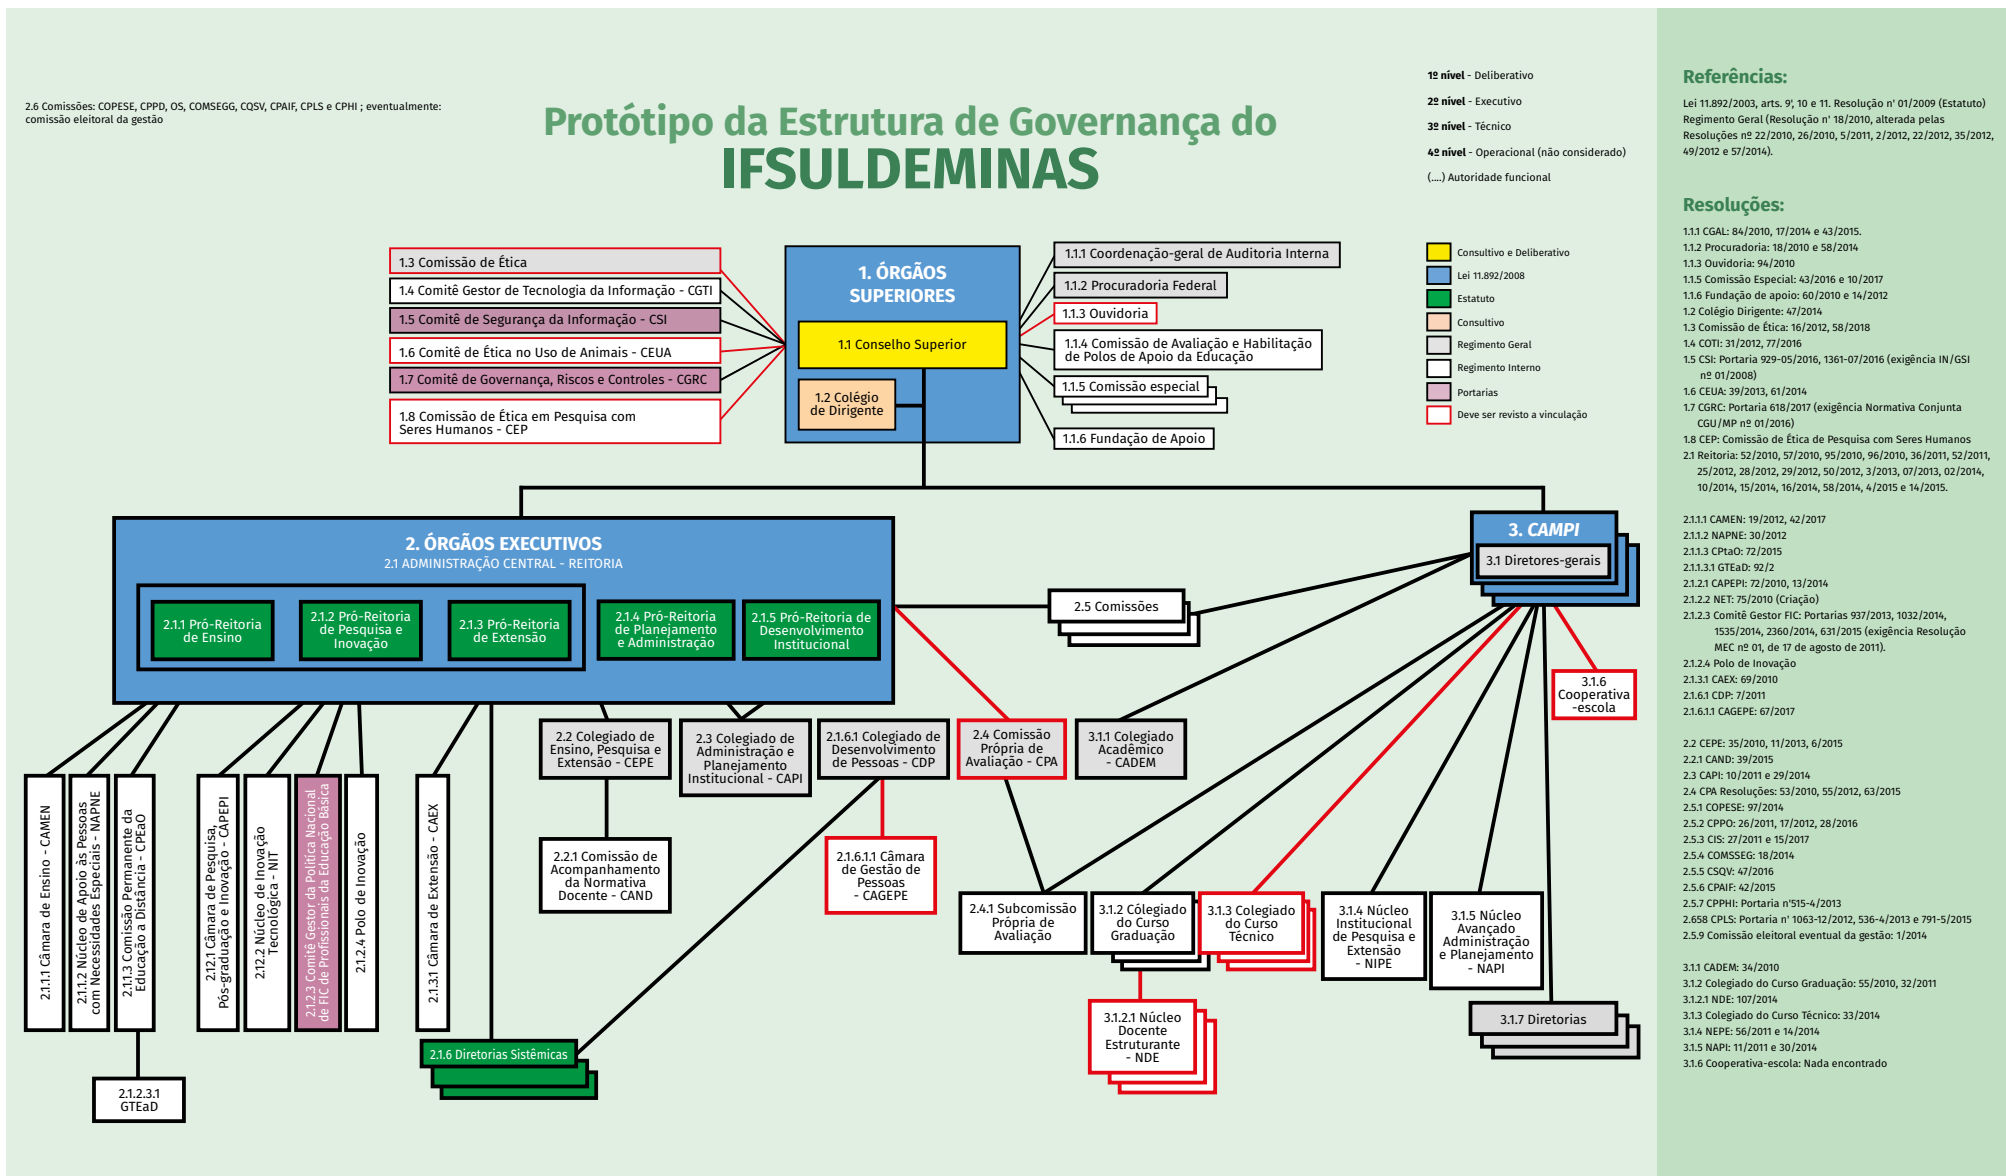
2.6 Comissões: COPESE, CPPD, OS, COMSEGG, CQSV, CPAIF, CPLS e CPHI ; eventualmente: comissão eleitoral da gestão

Protótipo da Estrutura de Governança do
IFSULDEMINAS

1º nível - Deliberativo
2º nível - Executivo
3º nível - Técnico
4º nível - Operacional (não considerado)
(....) Autoridade funcional

Consultivo e Deliberativo
Lei 11.892/2008
Estatuto
Consultivo
Regimento Geral
Regimento Interno
Portarias
Deve ser revisto a vinculação

1.3 Comissão de Ética
1.4 Comitê Gestor de Tecnologia da Informação - CGTI
1.5 Comitê de Segurança da Informação - CSI
1.6 Comitê de Ética no Uso de Animais - CEUA
1.7 Comitê de Governança, Riscos e Controles - CGRC
1.8 Comissão de Ética em Pesquisa com Seres Humanos - CEP

1. ÓRGÃOS SUPERIORES
1.1 Conselho Superior
1.2 Colégio de Dirigente

1.1.1 Coordenação-geral de Auditoria Interna
1.1.2 Procuradoria Federal
1.1.3 Ouvidoria
1.1.4 Comissão de Avaliação e Habilitação de Polos de Apoio da Educação
1.1.5 Comissão especial
1.1.6 Fundação de Apoio

2. ÓRGÃOS EXECUTIVOS
2.1 ADMINISTRAÇÃO CENTRAL - REITORIA
2.1.1 Pró-Reitoria de Ensino
2.1.2 Pró-Reitoria de Pesquisa e Inovação
2.1.3 Pró-Reitoria de Extensão
2.1.4 Pró-Reitoria de Planejamento e Administração
2.1.5 Pró-Reitoria de Desenvolvimento Institucional

2.5 Comissões

3. CAMPI
3.1 Diretores-gerais

3.1.6 Cooperativa -escola

2.1.1.1 Câmara de Ensino - CAMEN
2.1.1.2 Núcleo de Apoio às Pessoas com Necessidades Especiais - NAPNE
2.1.1.3 Comissão Permanente da Educação a Distância - CPEaO
2.1.2.3.1 GTEaD
2.1.2.1 Câmara de Pesquisa, Pós-graduação e Inovação - CAPEPI
2.1.2.2 Núcleo de Inovação Tecnológica - NIT
2.1.2.3 Comitê Gestor da Política Nacional de FIC de Profissionais da Educação Básica
2.1.2.4 Polo de Inovação
2.1.3.1 Câmara de Extensão - CAEX
2.1.6 Diretorias Sistêmicas

2.2 Colegiado de Ensino, Pesquisa e Extensão - CEPE
2.2.1 Comissão de Acompanhamento da Normativa Docente - CAND
2.3 Colegiado de Administração e Planejamento Institucional - CAPI
2.1.6.1 Colegiado de Desenvolvimento de Pessoas - CDP
2.1.6.1.1 Câmara de Gestão de Pessoas - CAGEPE
2.4 Comissão Própria de Avaliação - CPA
2.4.1 Subcomissão Própria de Avaliação
3.1.1 Colegiado Acadêmico - CADEM
3.1.2 Cólegiado do Curso Graduação
3.1.2.1 Núcleo Docente Estruturante - NDE
3.1.3 Colegiado do Curso Técnico
3.1.4 Núcleo Institucional de Pesquisa e Extensão - NIPE
3.1.5 Núcleo Avançado Administração e Planejamento - NAPI
3.1.7 Diretorias

Referências:
Lei 11.892/2003, arts. 9, 10 e 11. Resolução n' 01/2009 (Estatuto)
Regimento Geral (Resolução n' 18/2010, alterada pelas Resoluções nº 22/2010, 26/2010, 5/2011, 2/2012, 22/2012, 35/2012, 49/2012 e 57/2014).

Resoluções:
1.1.1 CGAL: 84/2010, 17/2014 e 43/2015.
1.1.2 Procuradoria: 18/2010 e 58/2014
1.1.3 Ouvidoria: 94/2010
1.1.5 Comissão Especial: 43/2016 e 10/2017
1.1.6 Fundação de apoio: 60/2010 e 14/2012
1.2 Colégio Dirigente: 47/2014
1.3 Comissão de Ética: 16/2012, 58/2018
1.4 COTI: 31/2012, 77/2016
1.5 CSI: Portaria 929-05/2016, 1361-07/2016 (exigência IN/GSI nº 01/2008)
1.6 CEUA: 39/2013, 61/2014
1.7 CGRC: Portaria 618/2017 (exigência Normativa Conjunta CGU/MP nº 01/2016)
1.8 CEP: Comissão de Ética de Pesquisa com Seres Humanos
2.1 Reitoria: 52/2010, 57/2010, 95/2010, 96/2010, 36/2011, 52/2011, 25/2012, 28/2012, 29/2012, 50/2012, 3/2013, 07/2013, 02/2014, 10/2014, 15/2014, 16/2014, 58/2014, 4/2015 e 14/2015.

2.1.1.1 CAMEN: 19/2012, 42/2017
2.1.1.2 NAPNE: 30/2012
2.1.1.3 CPtaO: 72/2015
2.1.1.3.1 GTEaD: 92/2
2.1.2.1 CAPEPI: 72/2010, 13/2014
2.1.2.2 NET: 75/2010 (Criação)
2.1.2.3 Comitê Gestor FIC: Portarias 937/2013, 1032/2014, 1535/2014, 2360/2014, 631/2015 (exigência Resolução MEC nº 01, de 17 de agosto de 2011).
2.1.2.4 Polo de Inovação
2.1.3.1 CAEX: 69/2010
2.1.6.1 CDP: 7/2011
2.1.6.1.1 CAGEPE: 67/2017

2.2 CEPE: 35/2010, 11/2013, 6/2015
2.2.1 CAND: 39/2015
2.3 CAPI: 10/2011 e 29/2014
2.4 CPA Resoluções: 53/2010, 55/2012, 63/2015
2.5.1 COPESE: 97/2014
2.5.2 CPPO: 26/2011, 17/2012, 28/2016
2.5.3 CIS: 27/2011 e 15/2017
2.5.4 COMSSEG: 18/2014
2.5.5 CSQV: 47/2016
2.5.6 CPAIF: 42/2015
2.5.7 CPPHI: Portaria n'515-4/2013
2.658 CPLS: Portaria n' 1063-12/2012, 536-4/2013 e 791-5/2015
2.5.9 Comissão eleitoral eventual da gestão: 1/2014

3.1.1 CADEM: 34/2010
3.1.2 Colegiado do Curso Graduação: 55/2010, 32/2011
3.1.2.1 NDE: 107/2014
3.1.3 Colegiado do Curso Técnico: 33/2014
3.1.4 NEPE: 56/2011 e 14/2014
3.1.5 NAPI: 11/2011 e 30/2014
3.1.6 Cooperativa-escola: Nada encontrado